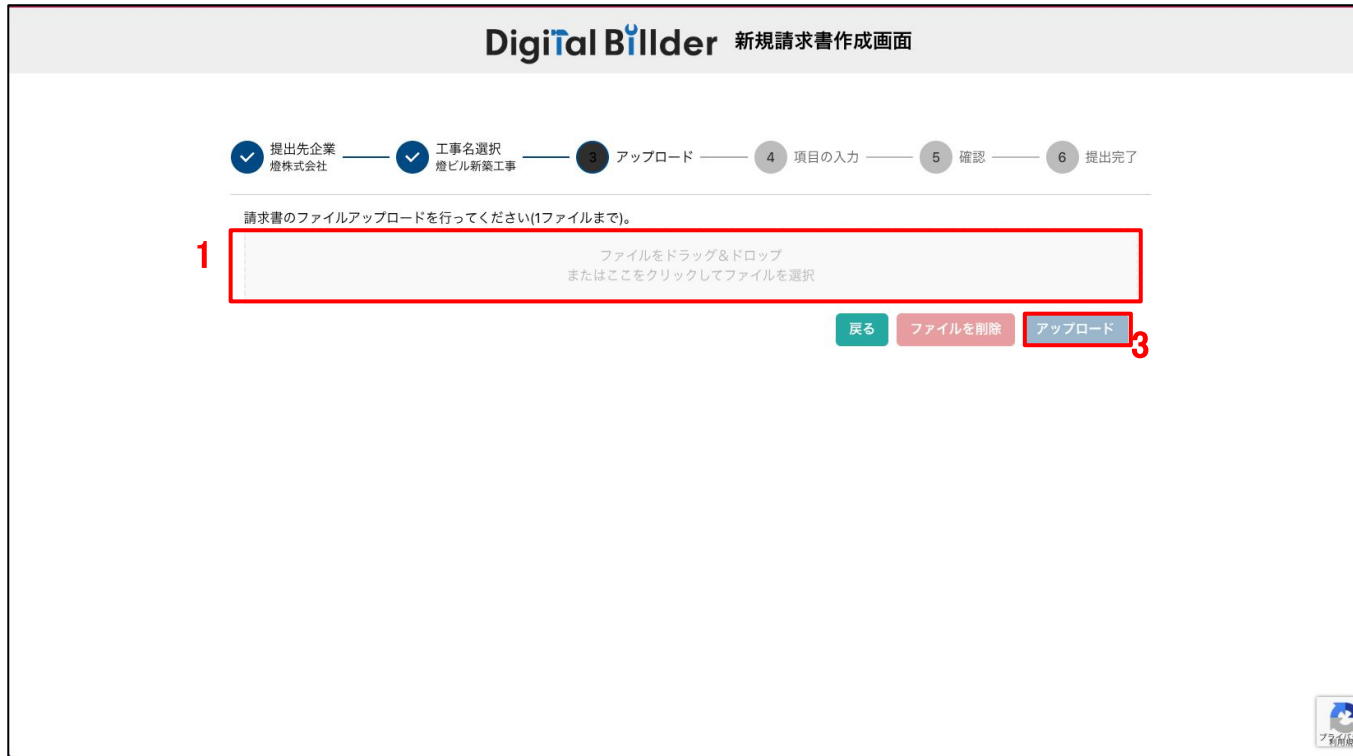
Digital Billder 新規請求書作成画面

提出先企業 燈株式会社
工事名選択 燈ビル新築工事
3 アップロード
4 項目の入力
5 確認
6 提出完了

請求書のファイルアップロードを行ってください(1ファイルまで)。

1

ファイルをドラッグ&ドロップ
またはここをクリックしてファイルを選択

戻る
ファイルを削除
アップロード
3

プライバ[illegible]
利用規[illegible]